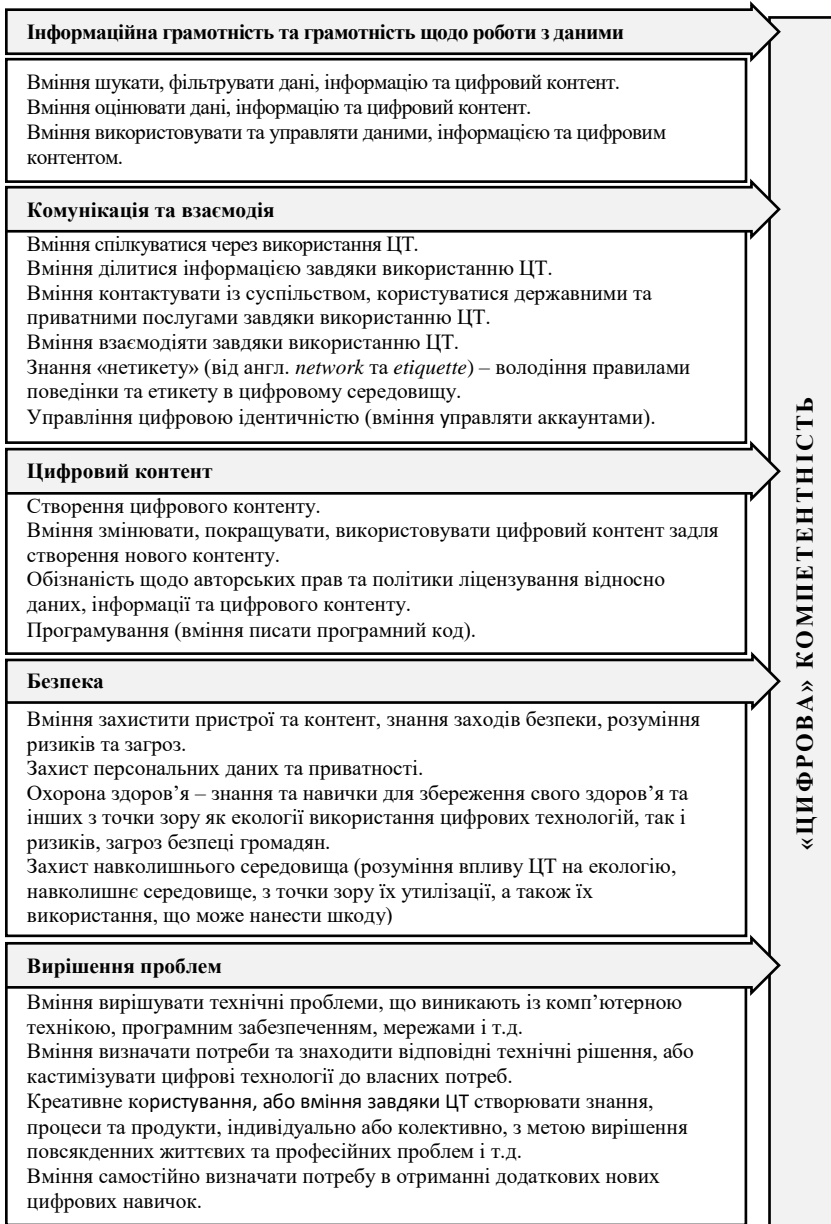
**Інформаційна грамотність та грамотність щодо роботи з даними**

Вміння шукати, фільтрувати дані, інформацію та цифровий контент.
Вміння оцінювати дані, інформацію та цифровий контент.
Вміння використовувати та управляти даними, інформацією та цифровим контентом.

**Комунікація та взаємодія**

Вміння спілкуватися через використання ЦТ.
Вміння ділитися інформацією завдяки використанню ЦТ.
Вміння контактувати із суспільством, користуватися державними та приватними послугами завдяки використанню ЦТ.
Вміння взаємодіяти завдяки використанню ЦТ.
Знання «нетикету» (від англ. *network* та *etiquette*) – володіння правилами поведінки та етикету в цифровому середовищу.
Управління цифровою ідентичністю (вміння управляти аккаунтами).

**Цифровий контент**

Створення цифрового контенту.
Вміння змінювати, покращувати, використовувати цифровий контент задля створення нового контенту.
Обізнаність щодо авторських прав та політики ліцензування відносно даних, інформації та цифрового контенту.
Програмування (вміння писати програмний код).

**Безпека**

Вміння захистити пристрої та контент, знання заходів безпеки, розуміння ризиків та загроз.
Захист персональних даних та приватності.
Охорона здоров'я – знання та навички для збереження свого здоров'я та інших з точки зору як екології використання цифрових технологій, так і ризиків, загроз безпеці громадян.
Захист навколишнього середовища (розуміння впливу ЦТ на екологію, навколишнє середовище, з точки зору їх утилізації, а також їх використання, що може нанести шкоду)

**Вирішення проблем**

Вміння вирішувати технічні проблеми, що виникають із комп'ютерною технікою, програмним забезпеченням, мережами і т.д.
Вміння визначати потреби та знаходити відповідні технічні рішення, або кастимізувати цифрові технології до власних потреб.
Креативне користування, або вміння завдяки ЦТ створювати знання, процеси та продукти, індивідуально або колективно, з метою вирішення повсякденних життєвих та професійних проблем і т.д.
Вміння самостійно визначати потребу в отриманні додаткових нових цифрових навичок.

«ЦИФРОВА» КОМПЕТЕНТНІСТЬ